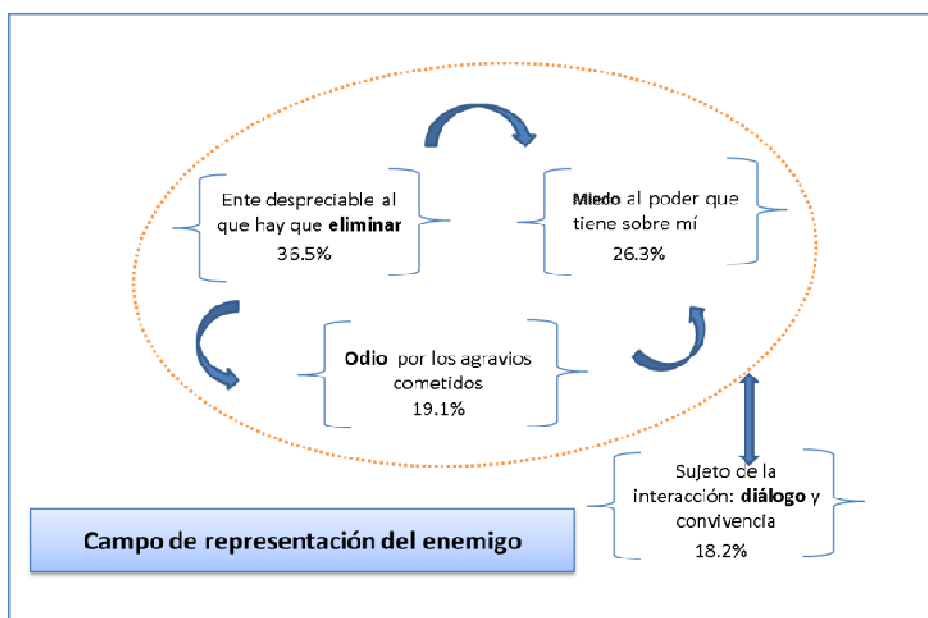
Ente despreciable al que hay que **eliminar** 36.5%

**Miedo** al poder que tiene sobre mí 26.3%

**Odio** por los agravios cometidos 19.1%

Sujeto de la interacción: **diálogo** y convivencia 18.2%

Campo de representación del enemigo